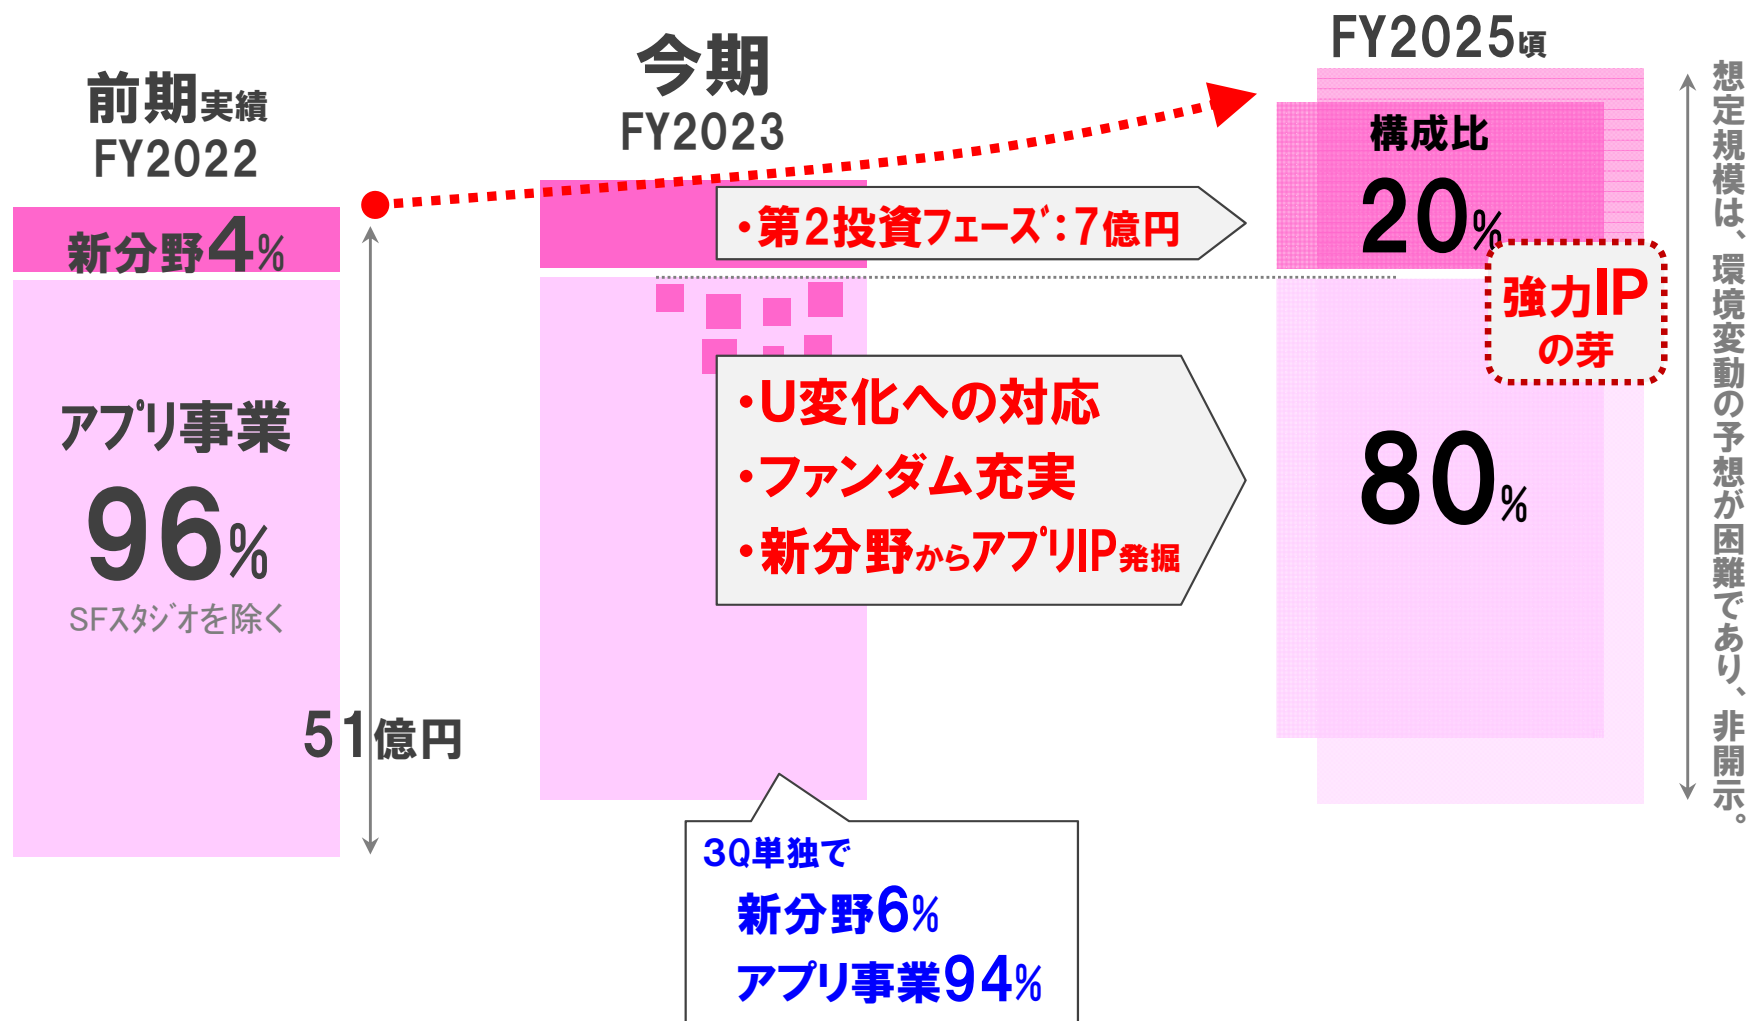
前期実績
FY2022

新分野4%

アプリ事業
96%
SFスタジオを除く

51億円

今期
FY2023

・第2投資フェーズ:7億円

・U変化への対応
・ファンダム充実
・新分野からアプリIP発掘

3Q単独で
新分野6%
アプリ事業94%

FY2025頃

構成比
20%

強力IP
の芽

80%

想定規模は、環境変動の予想が困難であり、非開示。